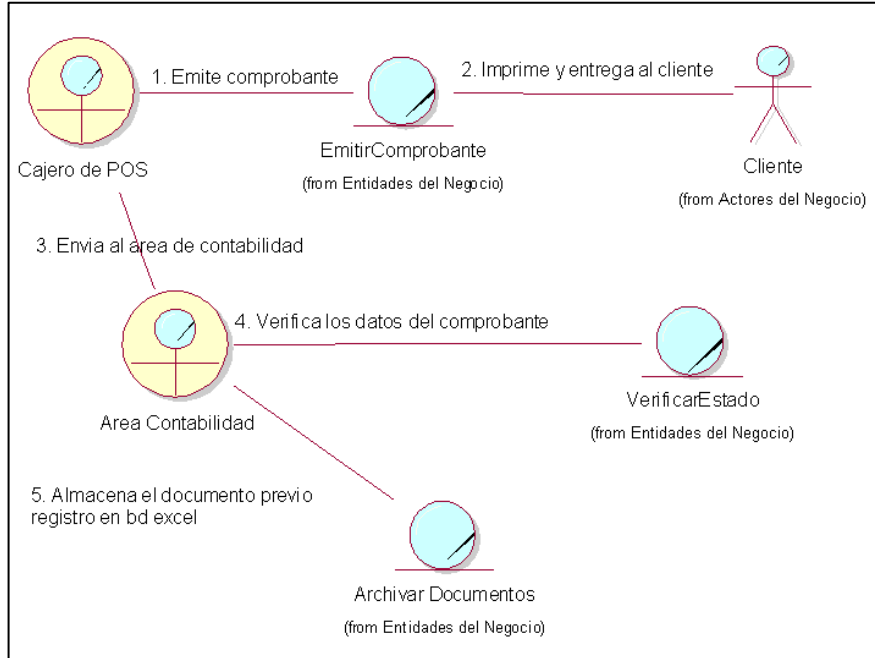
1. Emite comprobante

2. Imprime y entrega al cliente

Cajero de POS

EmitirComprobante

(from Entidades del Negocio)

Cliente

(from Actores del Negocio)

3. Envia al area de contabilidad

4. Verifica los datos del comprobante

Area Contabilidad

VerificarEstado

(from Entidades del Negocio)

5. Almacena el documento previo registro en bd excel

Archivar Documentos

(from Entidades del Negocio)